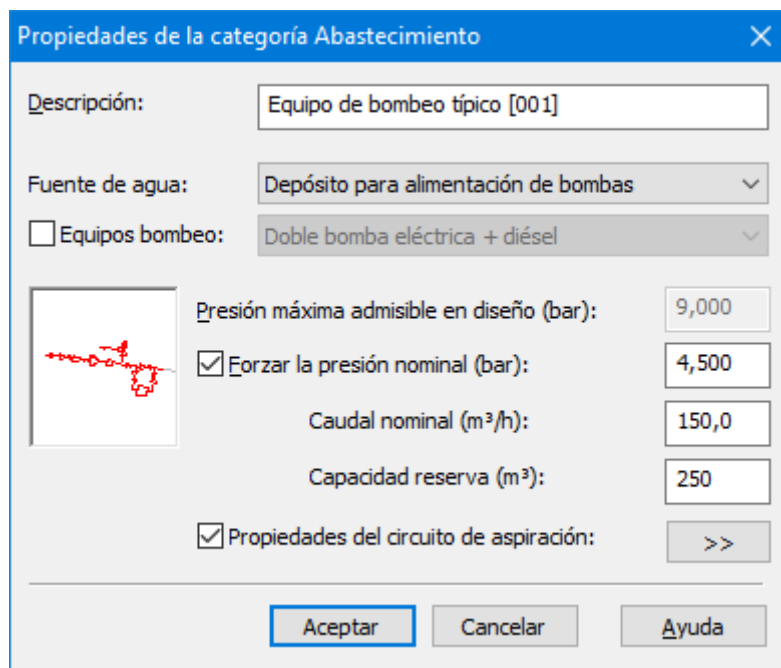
Propiedades de la categoría Abastecimiento

Descripción: Equipo de bombeo típico [001]

Fuente de agua: Depósito para alimentación de bombas

Equipos bombeo: Doble bomba eléctrica + diésel

Presión máxima admisible en diseño (bar): 9,000

Forzar la presión nominal (bar): 4,500

Caudal nominal ($m^3/h$): 150,0

Capacidad reserva ($m^3$): 250

Propiedades del circuito de aspiración: >>

Aceptar Cancelar Ayuda